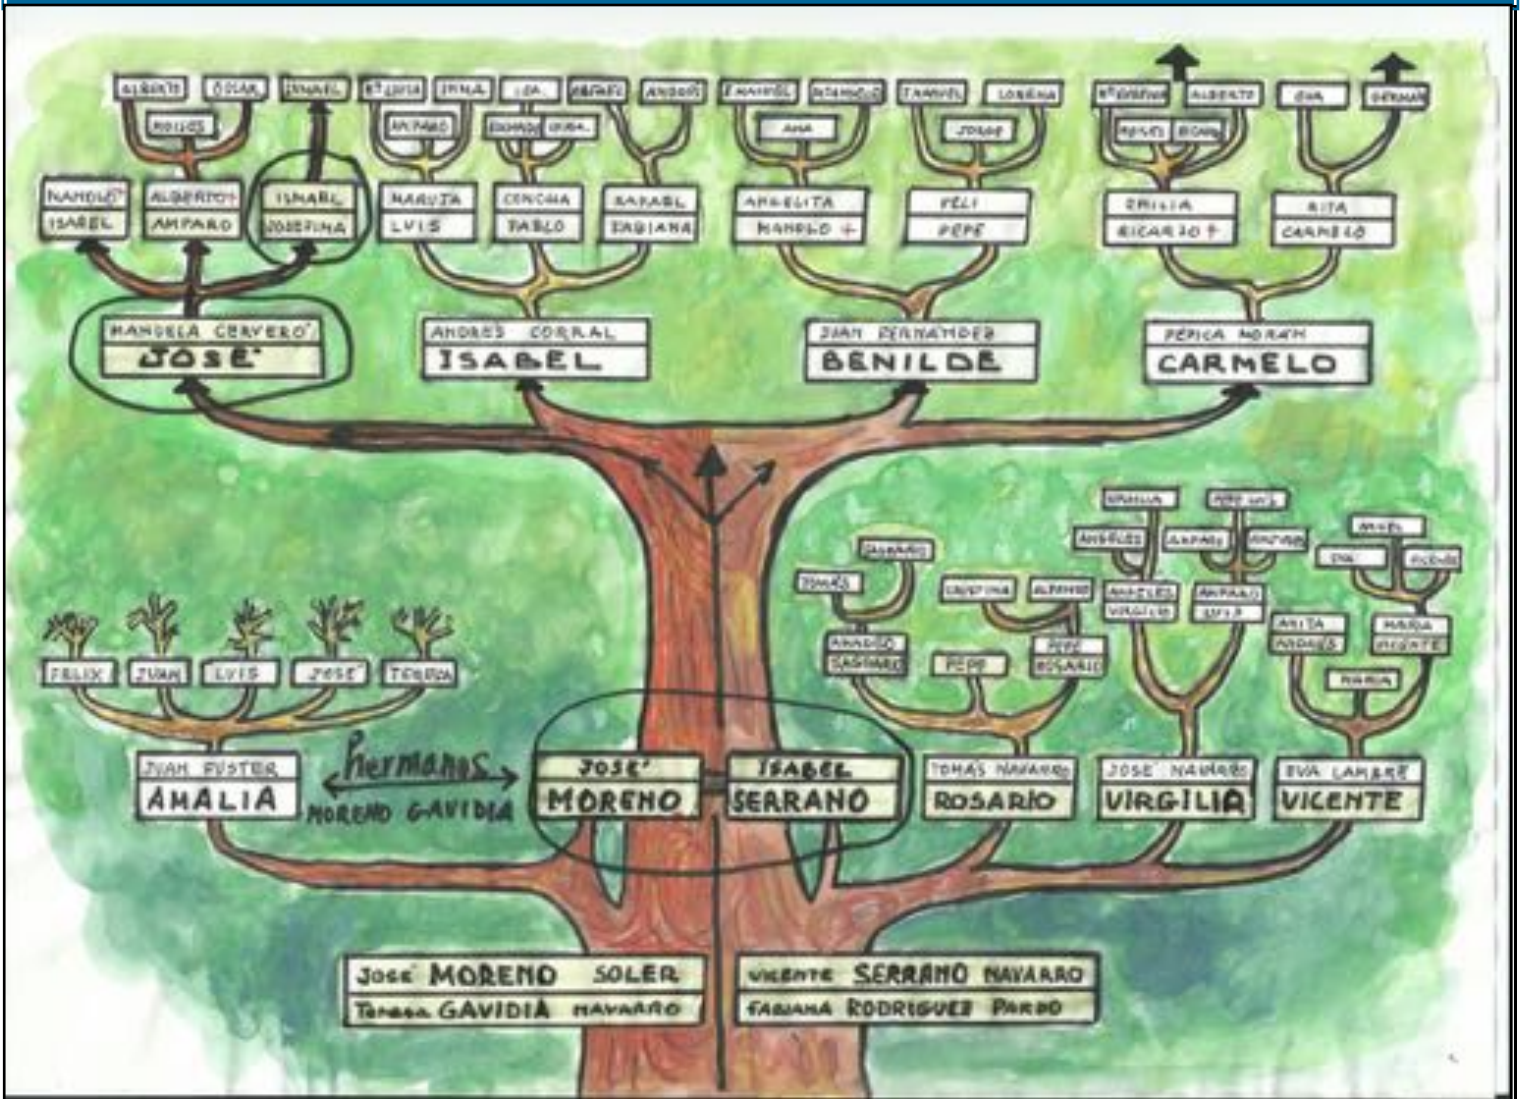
ALBERTO ÓSCAR ISMAEL Mª LUISA INMA LEA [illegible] ANDRÉS MANOLO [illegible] MANUEL LORENA Mª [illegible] ALBERTO EVA GERMAN

ROCÍOS AMPARO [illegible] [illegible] ANA JORGE REYES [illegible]

MANOLO ISABEL
ALBERTO AMPARO
ISMAEL JOSEFINA
MARUJA LUIS
CONCHA PABLO
RAFAEL FABIANA
ANGELITA MANOLO +
FELI PEPE
EMILIA RICARDO †
RITA CARMELO

MANUELA CERVERÓ JOSÉ
ANDRÉS CORRAL ISABEL
JUAN FERNANDEZ BENILDE
PEPICA MORAN CARMELO

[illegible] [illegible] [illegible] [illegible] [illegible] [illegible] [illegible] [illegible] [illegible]
TOMÁS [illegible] JOSEFINA ALBERTO ANGELES VIRGILIA AMPARO LUIS ANITA ANDRÉS MARIA VICENTE
AMADEO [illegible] PEPE PEPE ROSARIO MARIA

FELIX JUAN LUIS JOSÉ TERESA

JUAN FUSTER AMALIA
hermanos
MORENO GAVIDIA
JOSÉ MORENO
ISABEL SERRANO
TOMÁS NAVARRO ROSARIO
JOSÉ NAVARRO VIRGILIA
EVA LAMARE VICENTE

JOSÉ MORENO SOLER
Teresa GAVIDIA NAVARRO
VICENTE SERRANO NAVARRO
FABIANA RODRIGUEZ PARDO